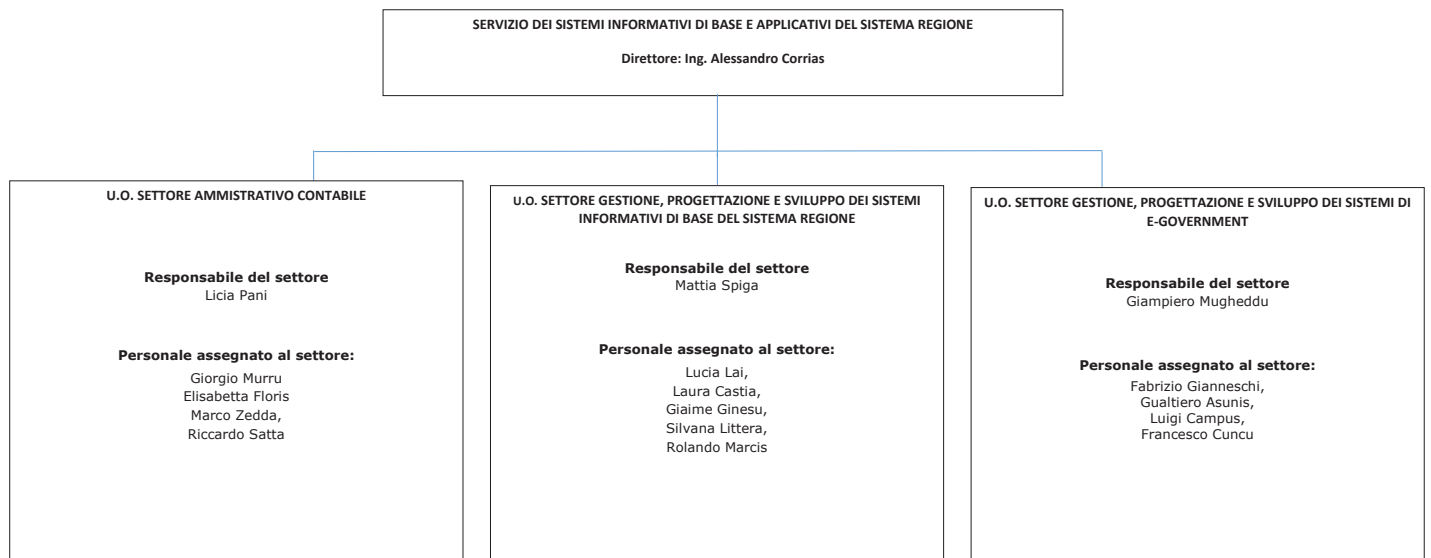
SERVIZIO DEI SISTEMI INFORMATIVI DI BASE E APPLICATIVI DEL SISTEMA REGIONE

Direttore: Ing. Alessandro Corrias

U.O. SETTORE AMMISTRATIVO CONTABILE

Responsabile del settore
Licia Pani

Personale assegnato al settore:
Giorgio Murru
Elisabetta Floris
Marco Zedda,
Riccardo Satta

U.O. SETTORE GESTIONE, PROGETTAZIONE E SVILUPPO DEI SISTEMI INFORMATIVI DI BASE DEL SISTEMA REGIONE

Responsabile del settore
Mattia Spiga

Personale assegnato al settore:
Lucia Lai,
Laura Castia,
Giaime Ginesu,
Silvana Littera,
Rolando Marcis

U.O. SETTORE GESTIONE, PROGETTAZIONE E SVILUPPO DEI SISTEMI DI E-GOVERNMENT

Responsabile del settore
Giampiero Mugheddu

Personale assegnato al settore:
Fabrizio Gianneschi,
Gualtiero Asunis,
Luigi Campus,
Francesco Cuncu